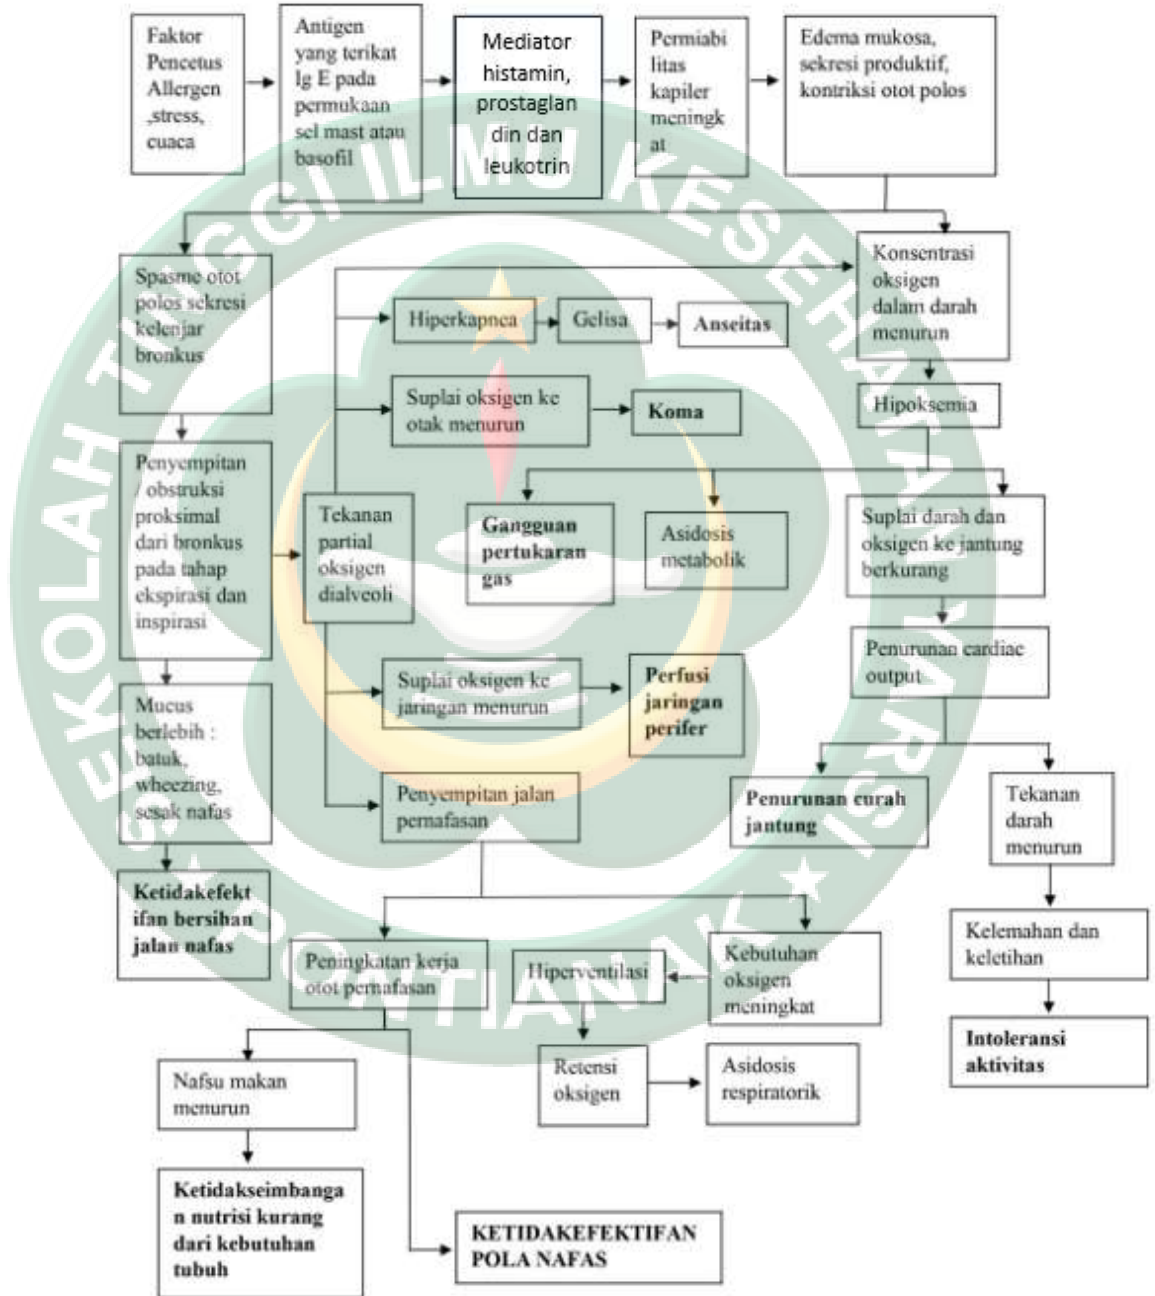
Faktor Pencetus Allergen ,stress, cuaca

Antigen yang terikat lg E pada permukaan sel mast atau basofil

Mediator histamin, prostaglan din dan leukotrin

Permiabi litas kapiler meningk at

Edema mukosa, sekresi produktif, kontriksi otot polos

Spasme otot polos sekresi kelenjar bronkus

Konsentrasi oksigen dalam darah menurun

Hiperkapnea

Gelisa

Anseitas

Suplai oksigen ke otak menurun

Koma

Hipoksemia

Penyempitan / obstruksi proksimal dari bronkus pada tahap ekspirasi dan inspirasi

Tekanan partial oksigen dialveoli

Gangguan pertukaran gas

Asidosis metabolik

Suplai darah dan oksigen ke jantung berkurang

Penurunan cardiac output

Suplai oksigen ke jaringan menurun

Perfusi jaringan perifer

Mucus berlebih : batuk, wheezing, sesak nafas

Penyempitan jalan pernafasan

Penurunan curah jantung

Tekanan darah menurun

Ketidakefektifan bersihan jalan nafas

Peningkatan kerja otot pernafasan

Hiperventilasi

Kebutuhan oksigen meningkat

Kelemahan dan keletihan

Intoleransi aktivitas

Nafsu makan menurun

Retensi oksigen

Asidosis respiratorik

Ketidakseimbangan nutrisi kurang dari kebutuhan tubuh

KETIDAKEFEKTIFAN POLA NAFAS

SEKOLAH TINGGI ILMU KESEHATAN YARSI PONTIANAK